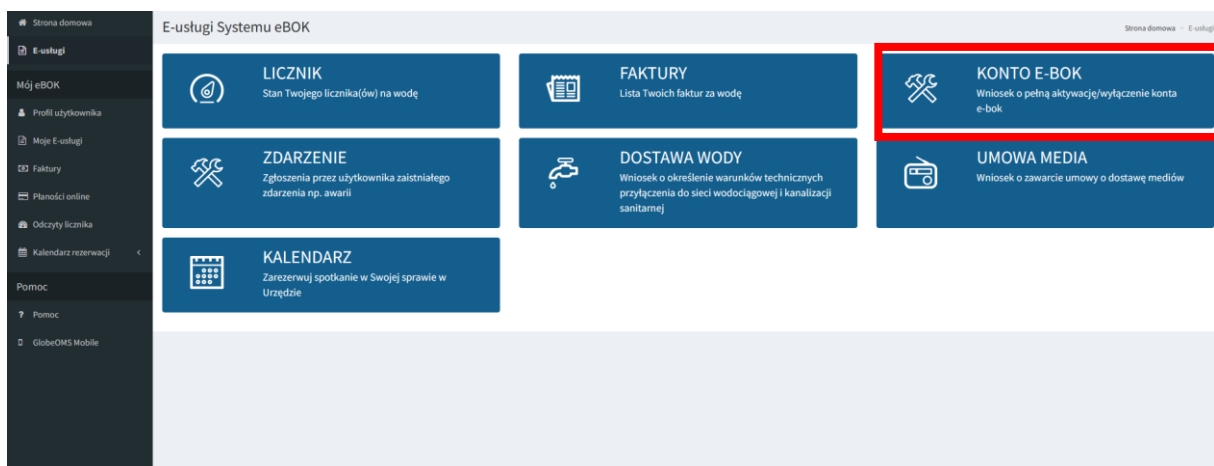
Strona domowa
E-usługi
Mój eBOK
Profil użytkownika
Moje E-usługi
Faktury
Płaności online
Odczyty licznika
Kalendarz rezerwacji
Pomoc
Pomoc
GlobeOMS Mobile

E-usługi Systemu eBOK

Strona domowa > E-usługi

LICZNIK
Stan Twojego licznika(ów) na wodę

FAKTURY
Lista Twoich faktur za wodę

KONTO E-BOK
Wniosek o pełną aktywację/wyłączenie konta e-bok

ZDARZENIE
Zgłoszenia przez użytkownika zaistniałego zdarzenia np. awarii

DOSTAWA WODY
Wniosek o określenie warunków technicznych przyłączenia do sieci wodociągowej i kanalizacji sanitarnej

UMOWA MEDIA
Wniosek o zawarcie umowy o dostawę mediów

KALENDARZ
Zarezerwuj spotkanie w Swojej sprawie w Urzędzie